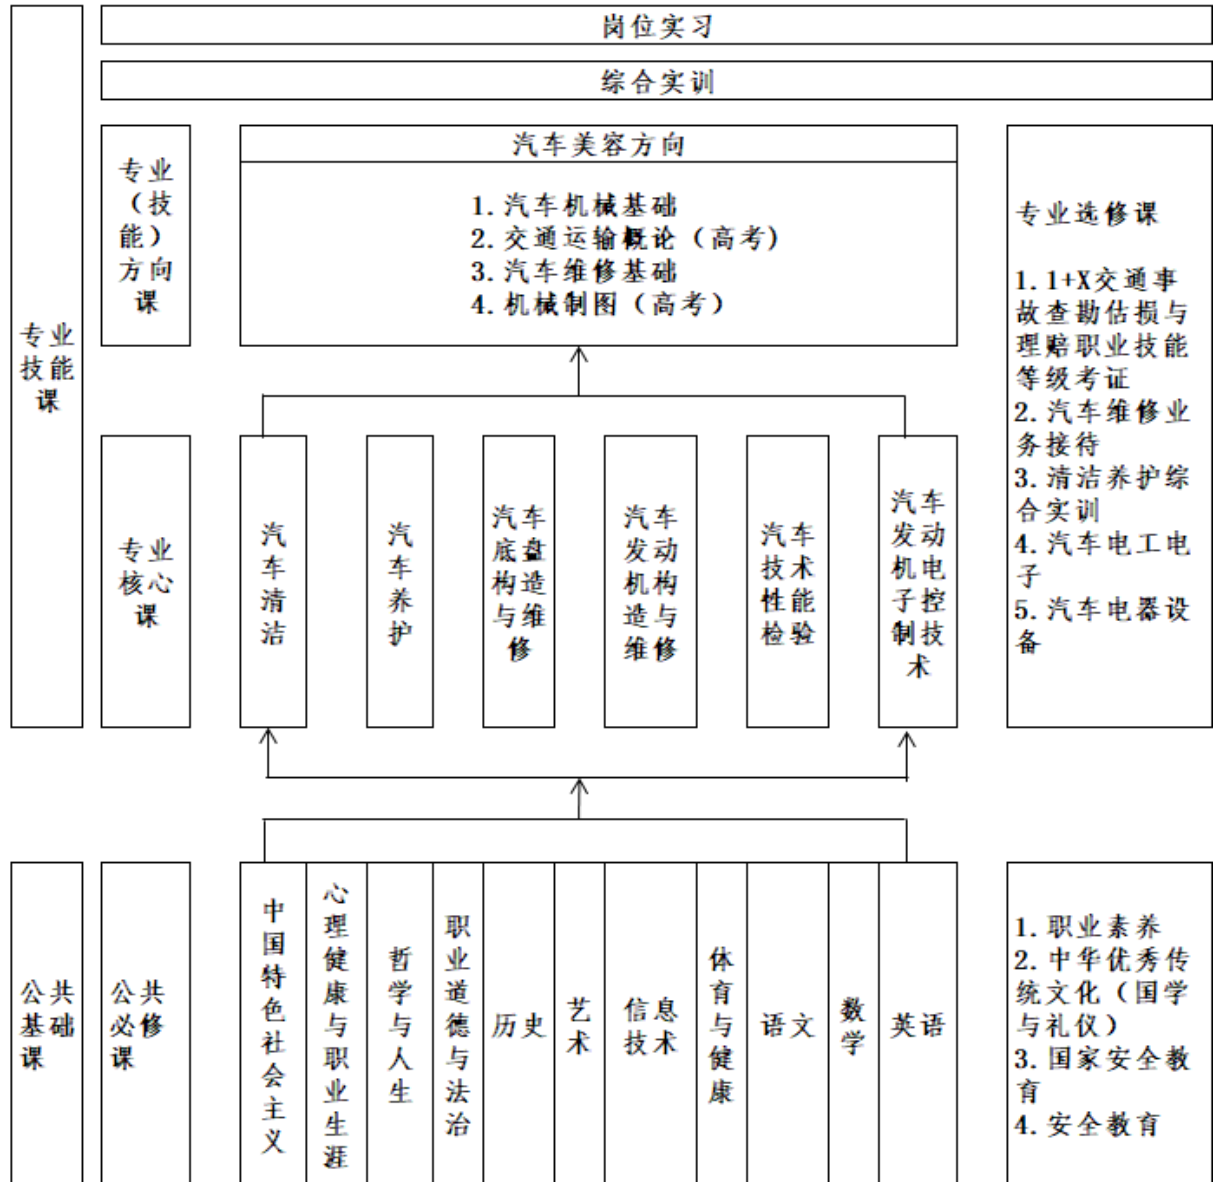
岗位实习

综合实训

专业技能课

专业（技能）方向课

汽车美容方向

1. 汽车机械基础
2. 交通运输概论（高考）
3. 汽车维修基础
4. 机械制图（高考）

专业选修课

1. 1+X交通事故查勘估损与理赔职业技能等级考证
2. 汽车维修业务接待
3. 清洁养护综合实训
4. 汽车电工电子
5. 汽车电器设备

专业核心课

汽车清洁

汽车养护

汽车底盘构造与维修

汽车发动机构造与维修

汽车技术性能检验

汽车发动机电子控制技术

公共基础课

公共必修课

中国特色社会主义

心理健康与职业生涯

哲学与人生

职业道德与法治

历史

艺术

信息技术

体育与健康

语文

数学

英语

1. 职业素养
2. 中华优秀传统文化（国学与礼仪）
3. 国家安全教育
4. 安全教育